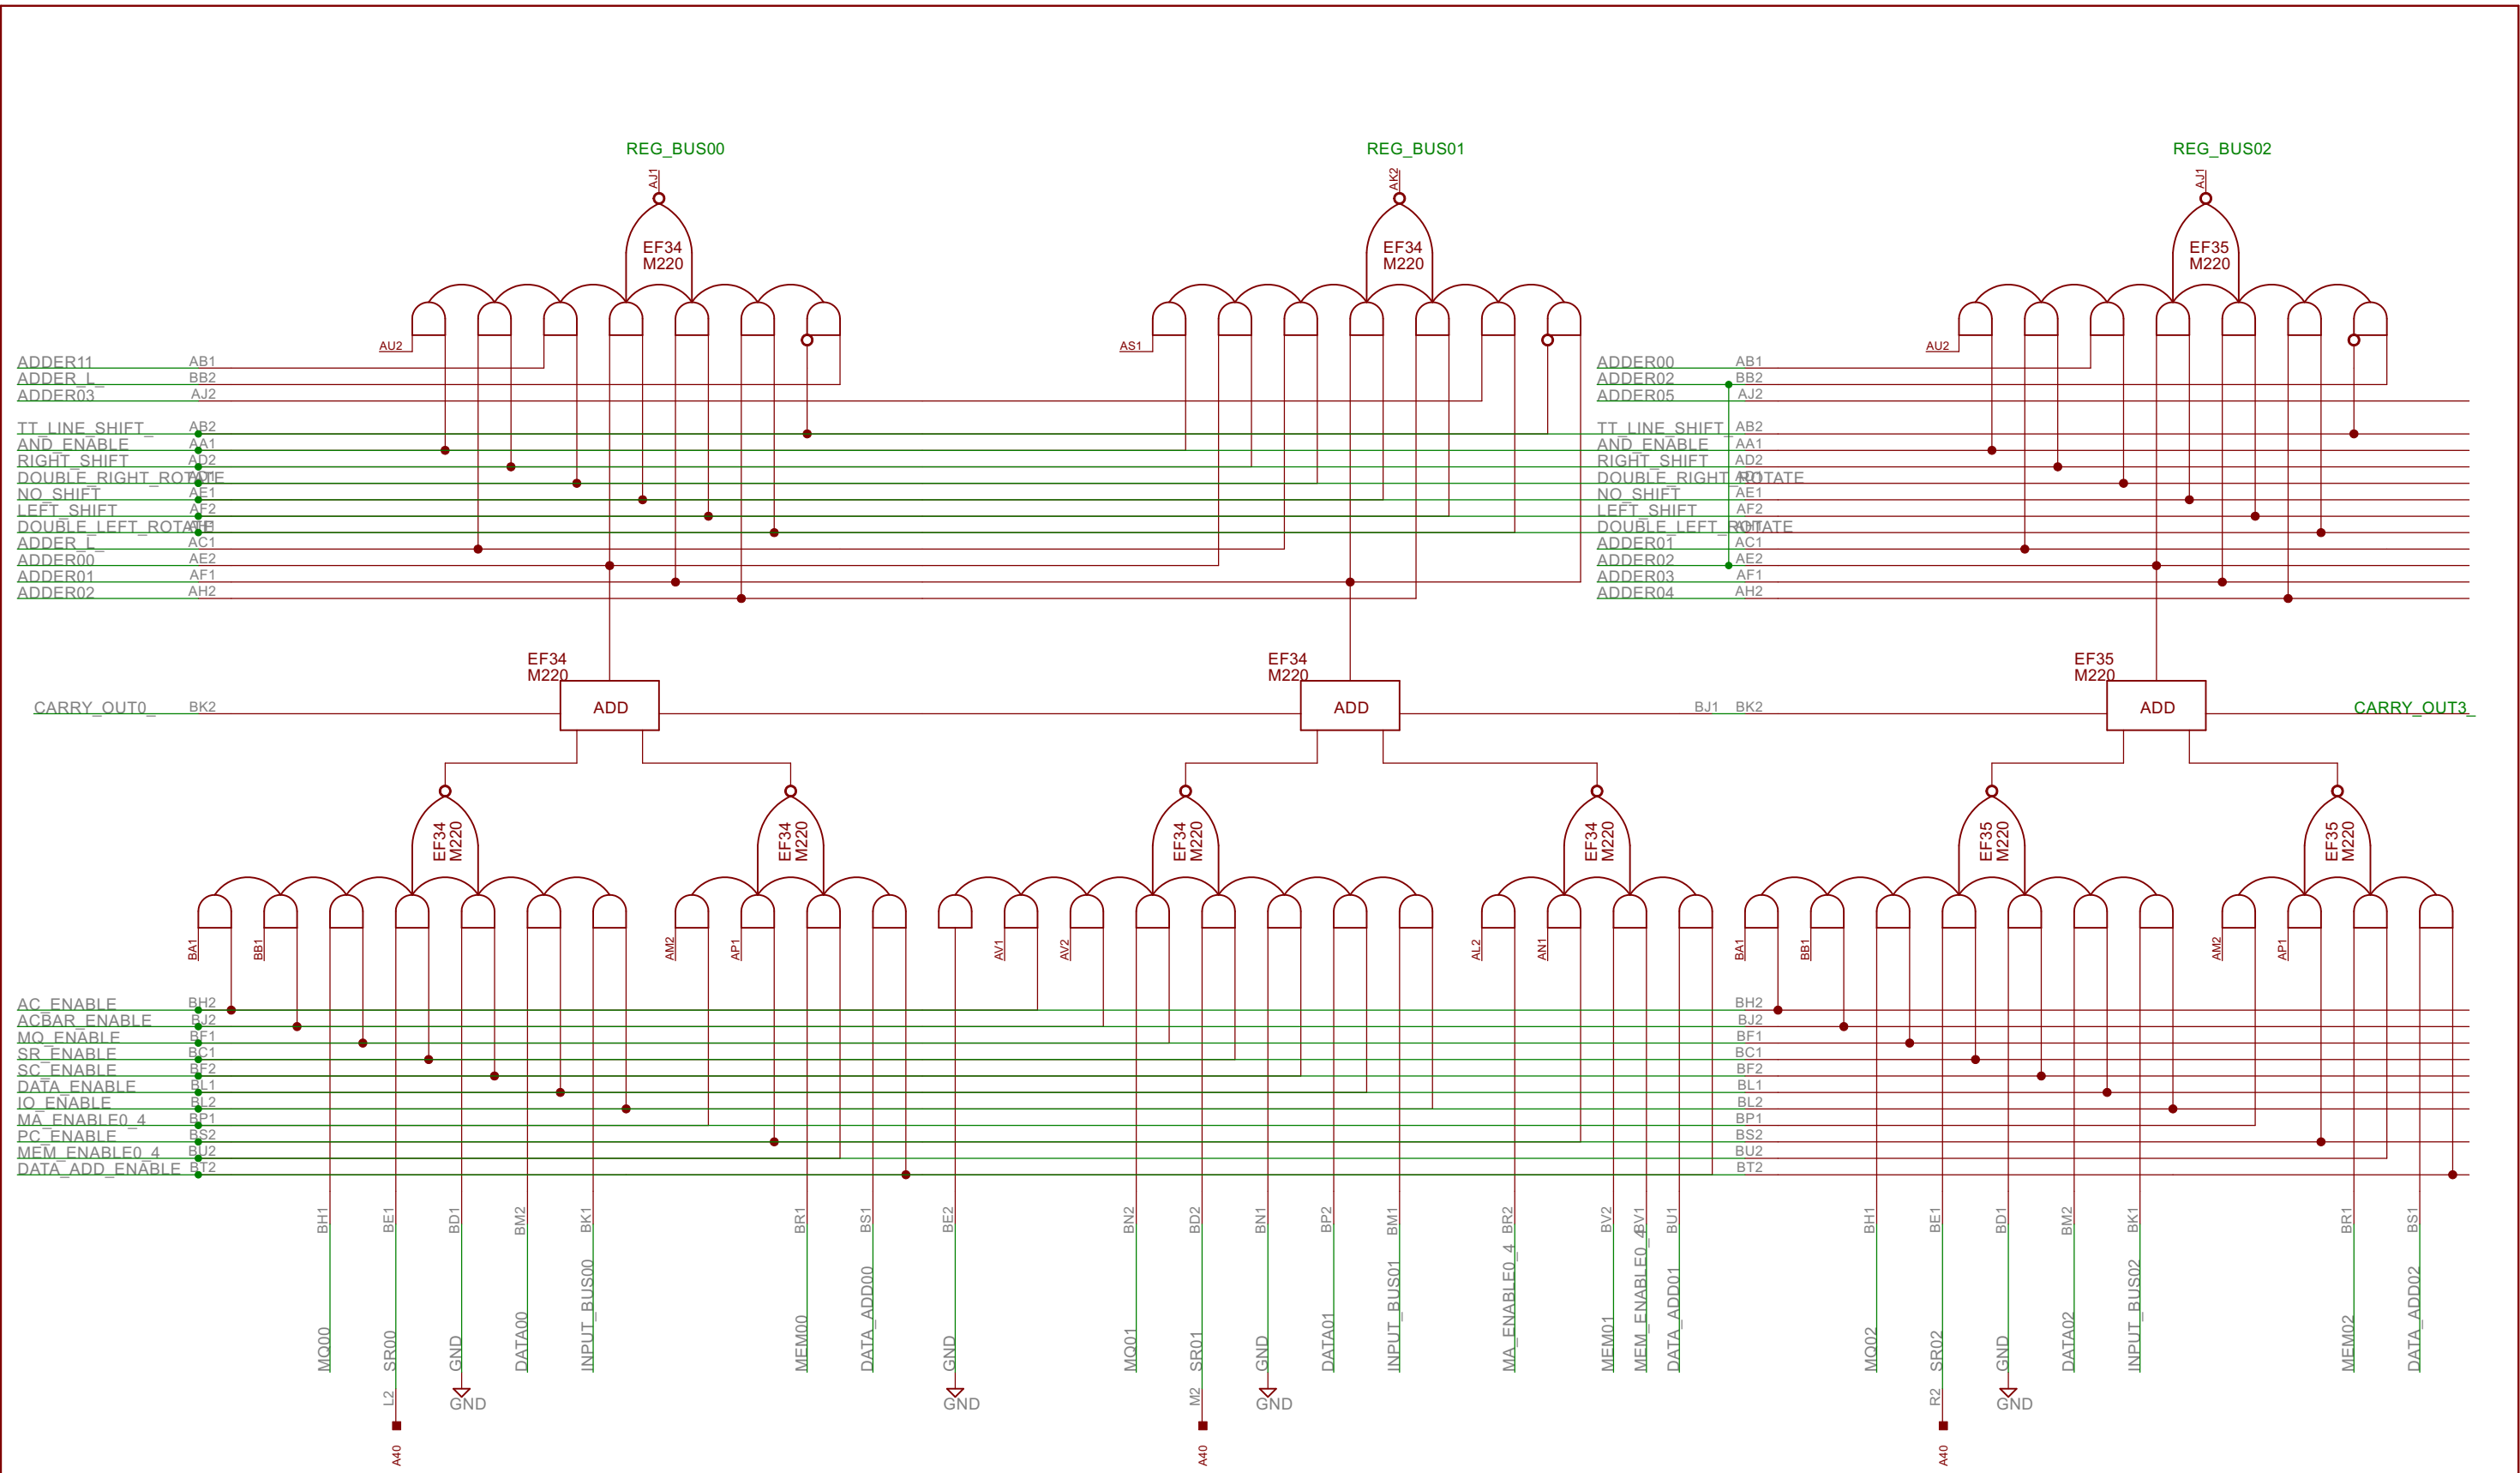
REG_BUS00
REG_BUS01
REG_BUS02

AJ1
AK2
AJ1

EF34
M220
EF34
M220
EF35
M220

AU2
AS1
AU2

ADDER11 AB1
ADDER_L_ BB2
ADDER03 AJ2
TT_LINE_SHIFT_ AB2
AND_ENABLE AA1
RIGHT_SHIFT AD2
DOUBLE_RIGHT_ROTATE AD1
NO_SHIFT AE1
LEFT_SHIFT AF2
DOUBLE_LEFT_ROTATE AH1
ADDER_L_ AC1
ADDER00 AE2
ADDER01 AF1
ADDER02 AH2

ADDER00 AB1
ADDER02 BB2
ADDER05 AJ2
TT_LINE_SHIFT_ AB2
AND_ENABLE AA1
RIGHT_SHIFT AD2
DOUBLE_RIGHT_ROTATE AD1
NO_SHIFT AE1
LEFT_SHIFT AF2
DOUBLE_LEFT_ROTATE AH1
ADDER01 AC1
ADDER02 AE2
ADDER03 AF1
ADDER04 AH2

EF34
M220
ADD
EF34
M220
ADD
EF35
M220
ADD

CARRY_OUT0_ BK2
BJ1 BK2
CARRY_OUT3_

EF34
M220
EF34
M220
EF34
M220
EF34
M220
EF35
M220
EF35
M220

BA1 BB1 AM2 AP1 AV1 AV2 AL2 AN1 BA1 BB1 AM2 AP1

AC_ENABLE BH2
ACBAR_ENABLE BJ2
MQ_ENABLE BF1
SR_ENABLE BC1
SC_ENABLE BF2
DATA_ENABLE BL1
IO_ENABLE BL2
MA_ENABLE0_4 BP1
PC_ENABLE BS2
MEM_ENABLE0_4 BU2
DATA_ADD_ENABLE BT2

BH2
BJ2
BF1
BC1
BF2
BL1
BL2
BP1
BS2
BU2
BT2

BH1 MQ00
BE1 SR00
BD1 GND
BM2 DATA00
BK1 INPUT_BUS00
BR1 MEM00
BS1 DATA_ADD00
BE2 GND
BN2 MQ01
BD2 SR01
BN1 GND
BP2 DATA01
BM1 INPUT_BUS01
BR2 MA_ENABLE0_4
BV2 MEM01
BV1 MEM_ENABLE0_4
BU1 DATA_ADD01
BH1 MQ02
BE1 SR02
BD1 GND
BM2 DATA02
BK1 INPUT_BUS02
BR1 MEM02
BS1 DATA_ADD02

L2
GND
GND
M2
GND
R2
GND

A40
A40
A40